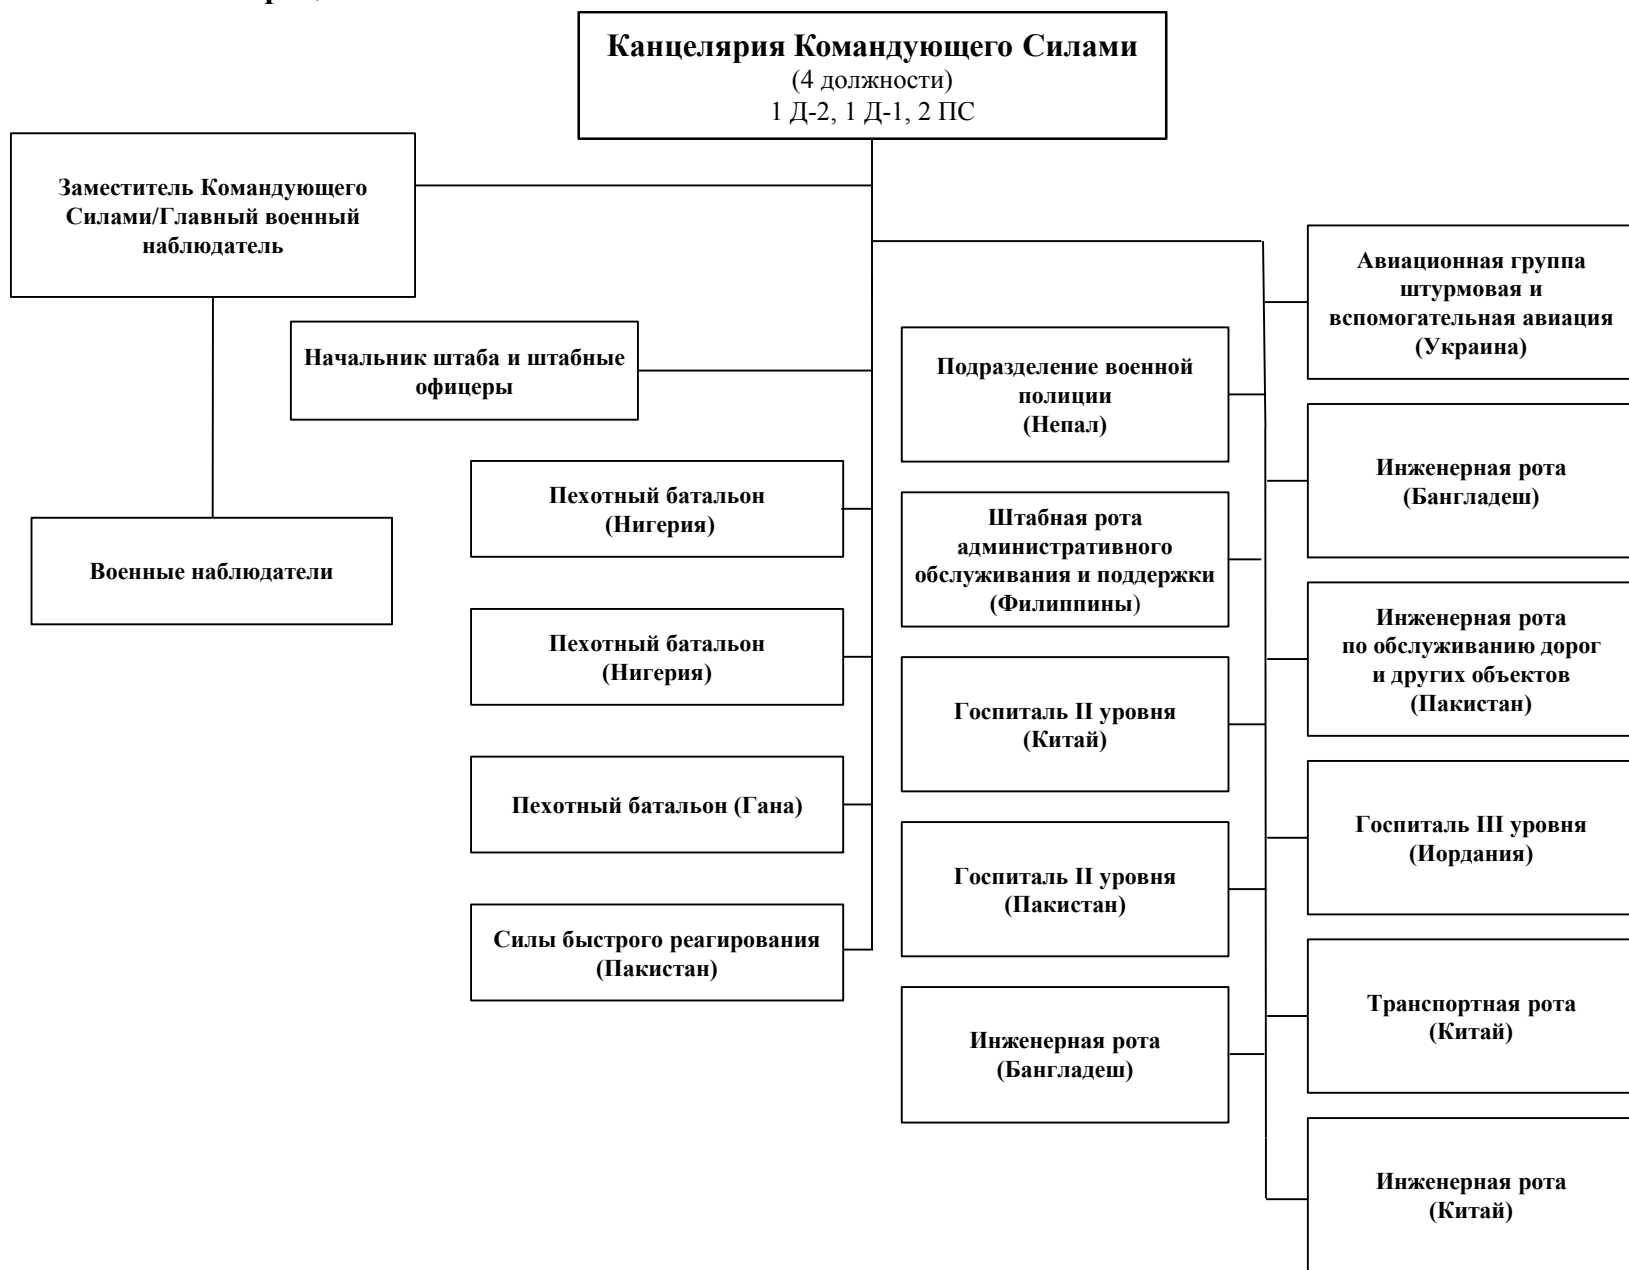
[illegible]

Канцелярия Командующего Силами
(4 должности)
1 Д-2, 1 Д-1, 2 ПС

Заместитель Командующего Силами/Главный военный наблюдатель

Военные наблюдатели

Начальник штаба и штабные офицеры

Пехотный батальон
(Нигерия)

Пехотный батальон
(Нигерия)

Пехотный батальон (Гана)

Силы быстрого реагирования
(Пакистан)

Подразделение военной полиции
(Непал)

Штабная рота административного обслуживания и поддержки
(Филиппины)

Госпиталь II уровня
(Китай)

Госпиталь II уровня
(Пакистан)

Инженерная рота
(Бангладеш)

Авиационная группа штурмовая и вспомогательная авиация
(Украина)

Инженерная рота
(Бангладеш)

Инженерная рота по обслуживанию дорог и других объектов
(Пакистан)

Госпиталь III уровня
(Иордания)

Транспортная рота
(Китай)

Инженерная рота
(Китай)